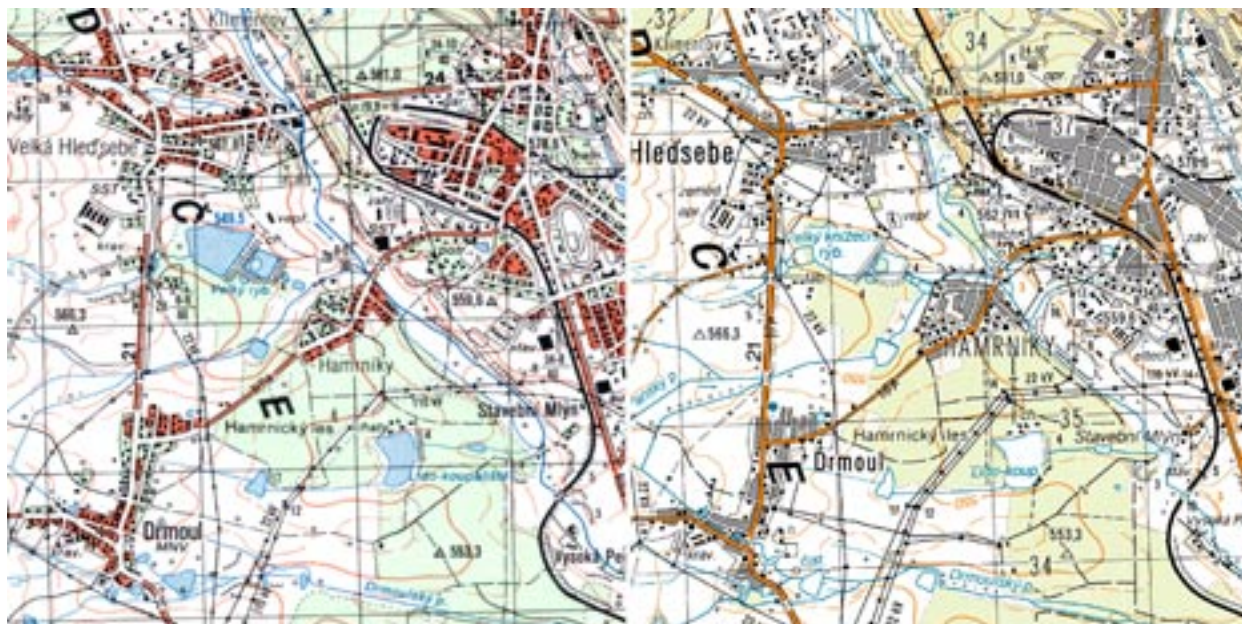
D
Velká Hledsebe
557
Č
568.3
Velký ryb.
566.3
21
Hamrníky
E
Hamrnický les
Stavební Mlýn
559.0
24
561.2
Drmoul
Mlýn
553.3
Vysoká Pec
Ormoulský p.

32
34
561.2
37
Hledsebe
C
Velký Kněžecí ryb.
566.3
HAMRNÍKY
35
Hamrnický les
Stavební Mlýn
Drmoul
E
553.3
34
Ormoulský p.